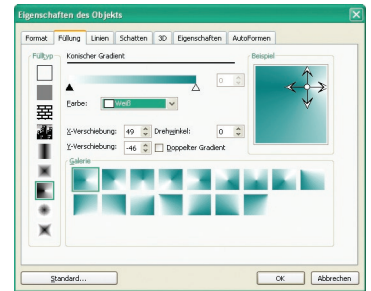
Eigenschaften des Objekts

Format | Füllung | Linien | Schatten | 3D | Eigenschaften | AutoFormen

Fülltyp

Konischer Gradient

0

Farbe: Weiß

X-Verschiebung: 49
Drehwinkel: 0
Y-Verschiebung: -46
Doppelter Gradient

Beispiel

Galerie

Standard...

OK
Abbrechen